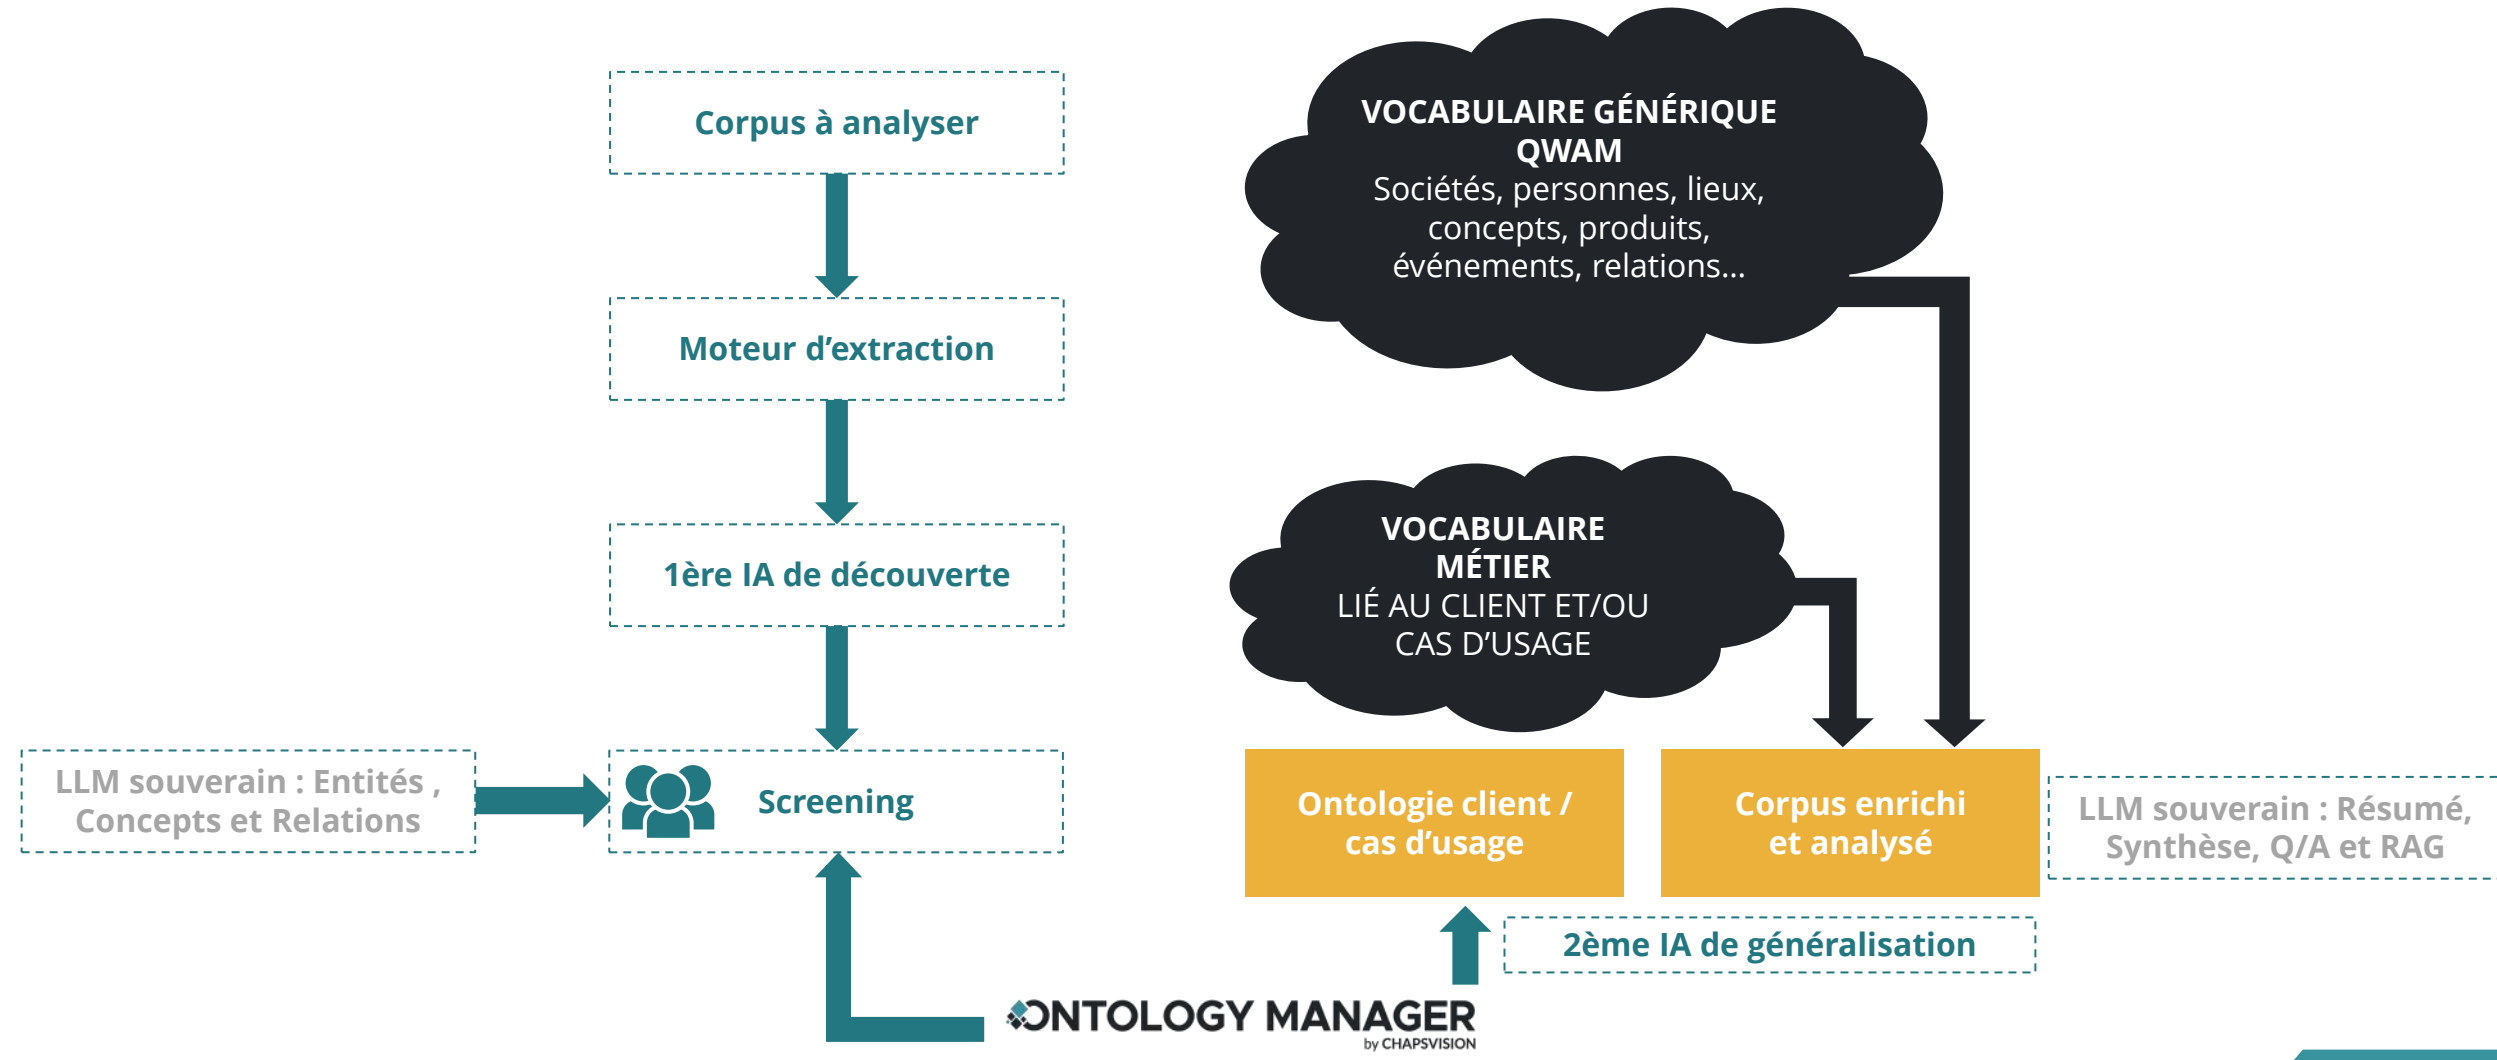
Corpus à analyser

Moteur d’extraction

1ère IA de découverte

LLM souverain : Entités , Concepts et Relations

Screening

VOCABULAIRE GÉNÉRIQUE QWAM
Sociétés, personnes, lieux, concepts, produits, événements, relations…

VOCABULAIRE MÉTIER
LIÉ AU CLIENT ET/OU CAS D’USAGE

Ontologie client / cas d’usage

Corpus enrichi et analysé

LLM souverain : Résumé, Synthèse, Q/A et RAG

2ème IA de généralisation

ONTOLOGY MANAGER
by CHAPSVISION